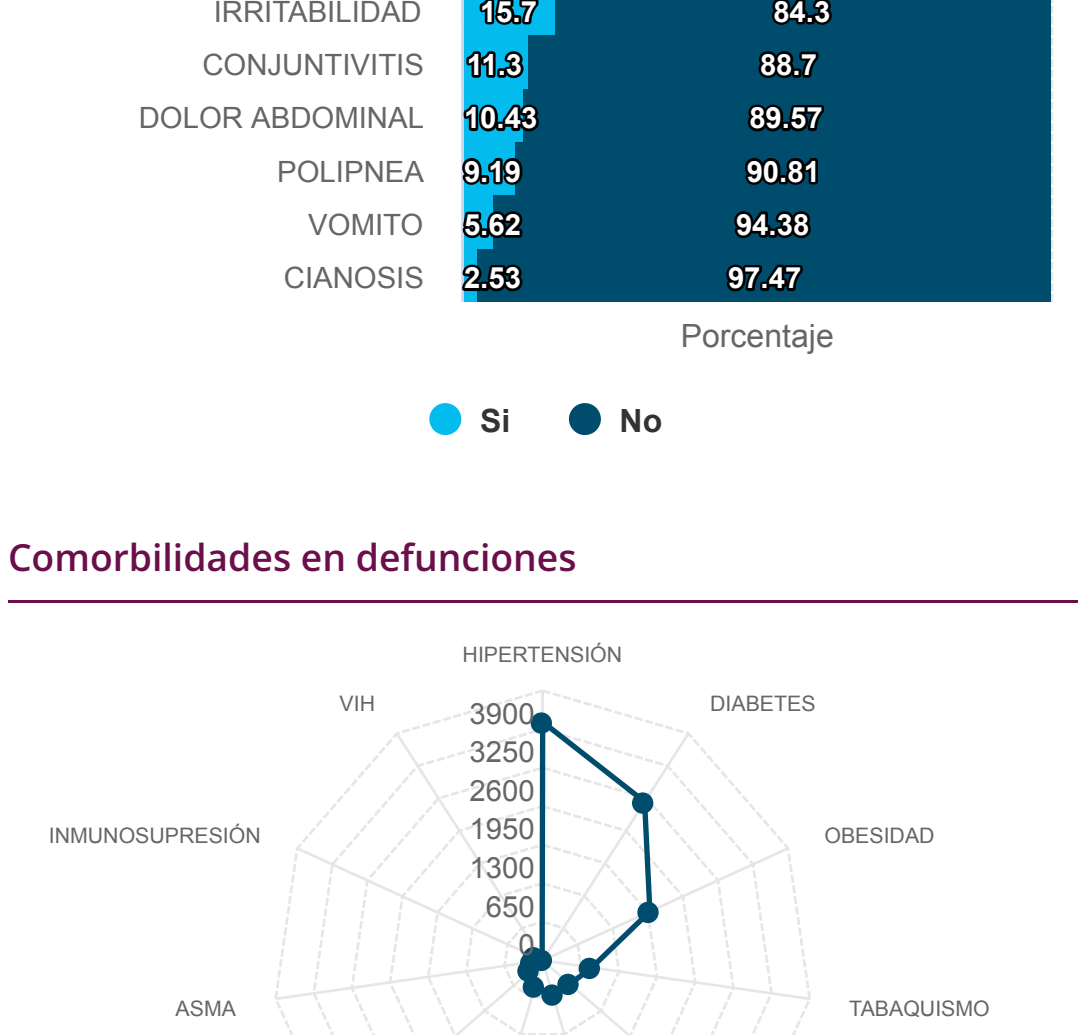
IRRITABILIDAD 15.7 84.3
CONJUNTIVITIS 11.3 88.7
DOLOR ABDOMINAL 10.43 89.57
POLIPNEA 9.19 90.81
VOMITO 5.62 94.38
CIANOSIS 2.53 97.47

Porcentaje

Si No

Comorbilidades en defunciones

HIPERTENSIÓN
VIH
DIABETES
3900
3250
2600
1950
1300
650
0
INMUNOSUPRESIÓN
OBESIDAD
ASMA
TABAQUISMO